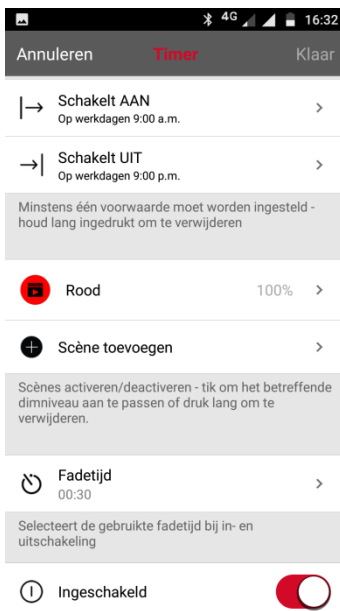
4G 16:32

Annuleren Timer Klaar

Schakelt AAN
Op werkdagen 9:00 a.m.

Schakelt UIT
Op werkdagen 9:00 p.m.

Minstens één voorwaarde moet worden ingesteld - houd lang ingedrukt om te verwijderen

Rood 100%

Scène toevoegen

Scènes activeren/deactiveren - tik om het betreffende dimniveau aan te passen of druk lang om te verwijderen.

Fadetijd
00:30

Selecteert de gebruikte fadetijd bij in- en uitschakeling

Ingeschakeld